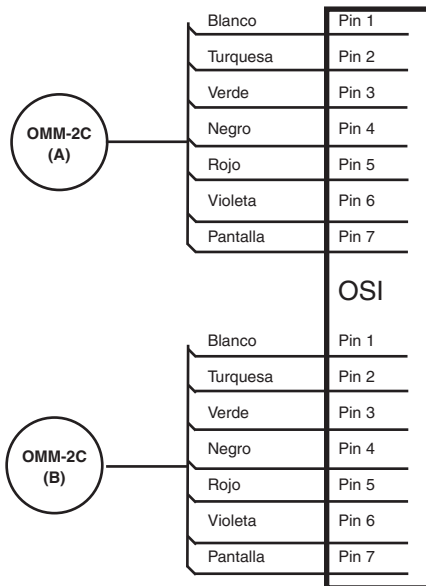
OMM-2C
(A)

Blanco
Turquesa
Verde
Negro
Rojo
Violeta
Pantalla

Pin 1
Pin 2
Pin 3
Pin 4
Pin 5
Pin 6
Pin 7

OSI

OMM-2C
(B)

Blanco
Turquesa
Verde
Negro
Rojo
Violeta
Pantalla

Pin 1
Pin 2
Pin 3
Pin 4
Pin 5
Pin 6
Pin 7